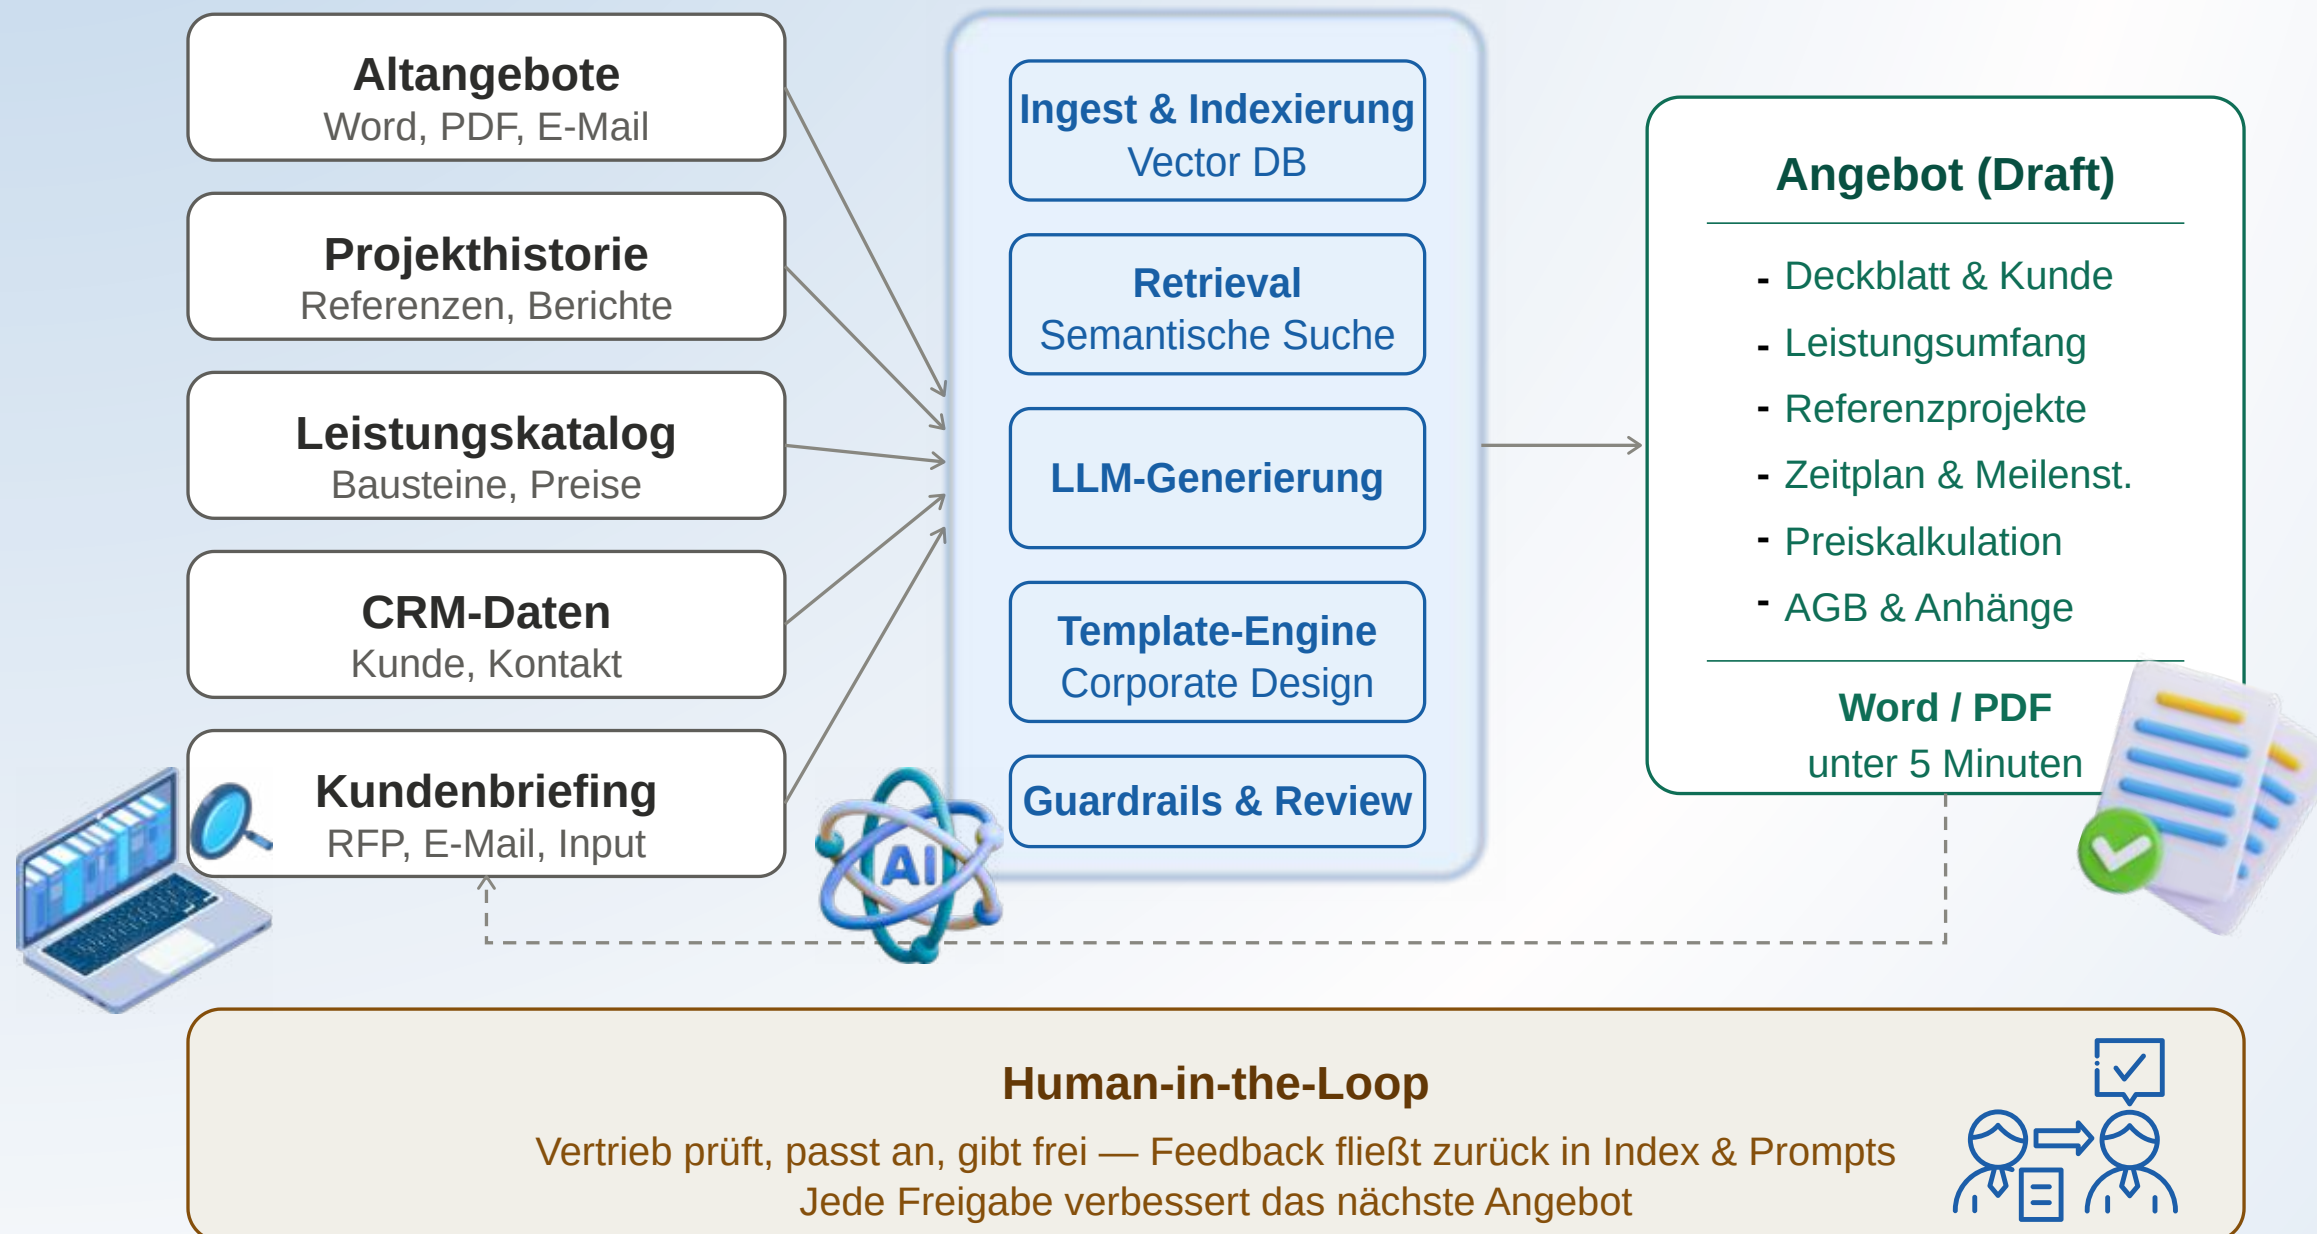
Altangebote
Word, PDF, E-Mail

Projekthistorie
Referenzen, Berichte

Leistungskatalog
Bausteine, Preise

CRM-Daten
Kunde, Kontakt

Kundenbriefing
RFP, E-Mail, Input

Ingest & Indexierung
Vector DB

Retrieval
Semantische Suche

LLM-Generierung

Template-Engine
Corporate Design

Guardrails & Review

AI

Angebot (Draft)

- Deckblatt & Kunde
- Leistungsumfang
- Referenzprojekte
- Zeitplan & Meilenst.
- Preiskalkulation
- AGB & Anhänge

Word / PDF
unter 5 Minuten

Human-in-the-Loop

Vertrieb prüft, passt an, gibt frei — Feedback fließt zurück in Index & Prompts
Jede Freigabe verbessert das nächste Angebot